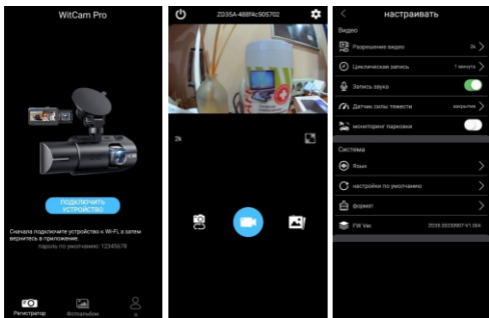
WitCam Pro

ПОДКЛЮЧИТЬ УСТРОЙСТВО

Сначала подключите устройство к Wi-Fi, а затем вернитесь в приложение.
пароль по умолчанию: 12345678

Регистратор
Фотоальбом
Я

Z035A-488f4c505702

2k

настраивать

Видео

Разрешение видео 2k

Циклическая запись 1 минута

Запись звука

Датчик силы тяжести закрытие

мониторинг парковки

Система

Язык

настройки по умолчанию

формат

FW Ver. Z035.20230907.V1.004